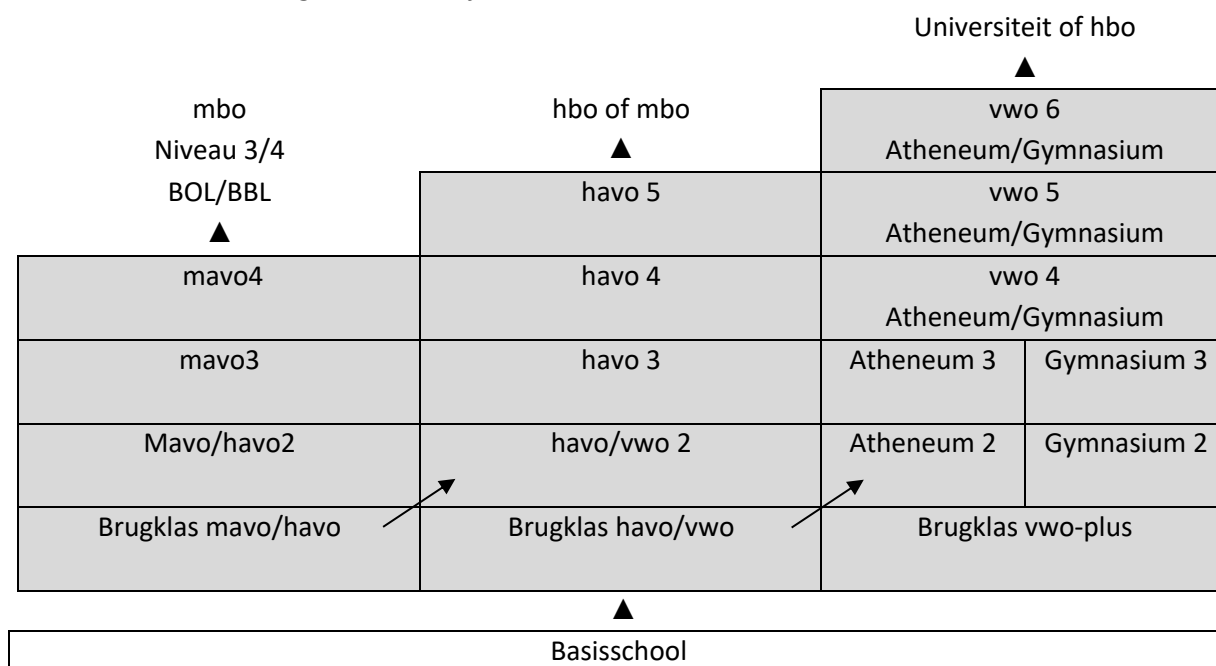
Universiteit of hbo

| mbo Niveau 3/4 BOL/BBL | hbo of mbo | vwo 6 Atheneum/Gymnasium | |
|---|---|---|---|
| | havo 5 | vwo 5 Atheneum/Gymnasium | |
| mavo4 | havo 4 | vwo 4 Atheneum/Gymnasium | |
| mavo3 | havo 3 | Atheneum 3 | Gymnasium 3 |
| Mavo/havo2 | havo/vwo 2 | Atheneum 2 | Gymnasium 2 |
| Brugklas mavo/havo | Brugklas havo/vwo | Brugklas vwo-plus | |

Basisschool